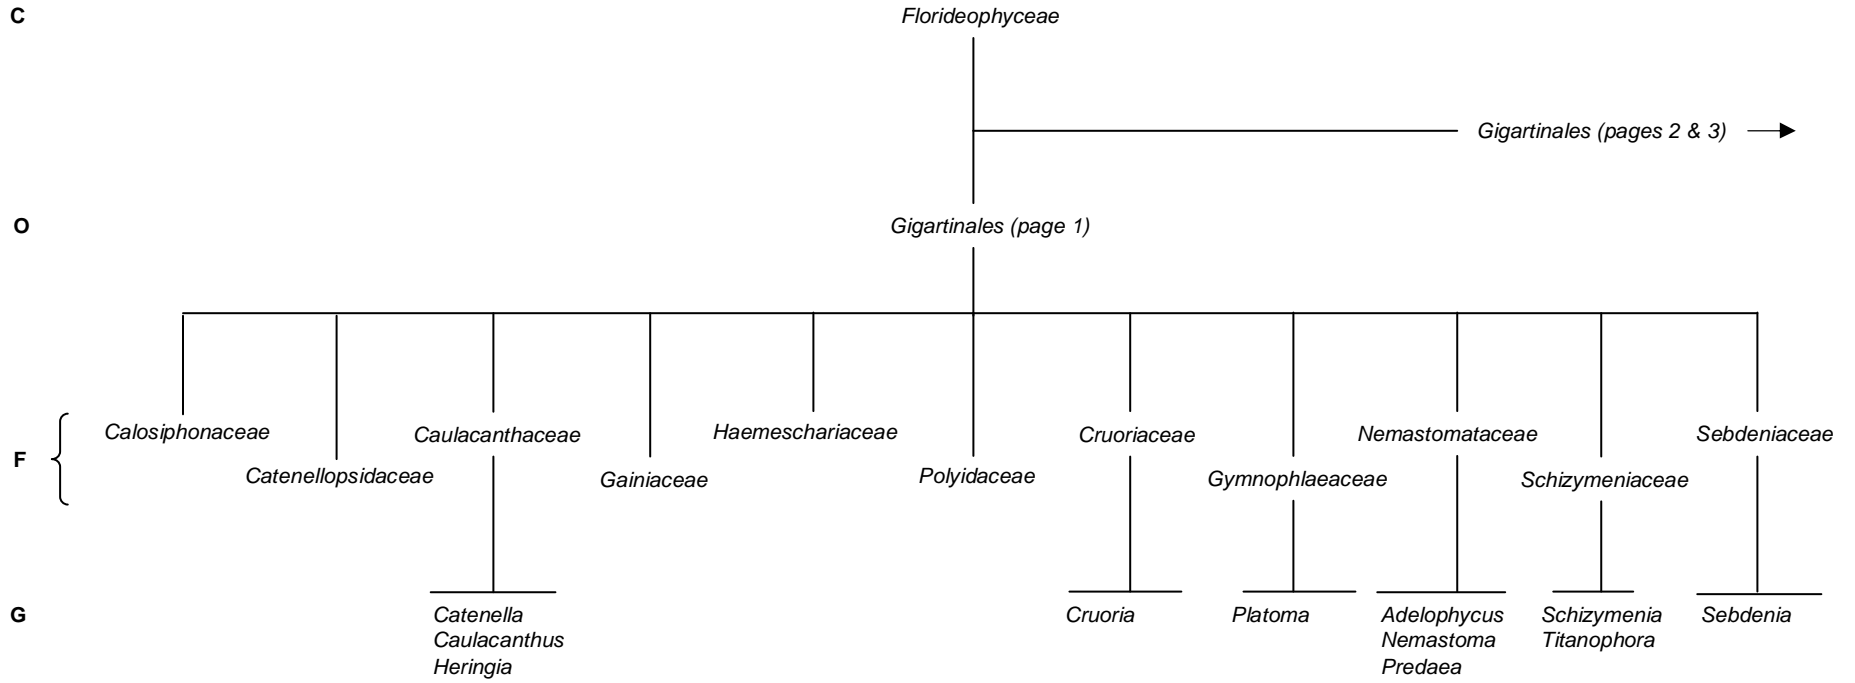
C

Florideophyceae

Gigartinales (pages 2 & 3)

O

Gigartinales (page 1)

F

Calosiphonaceae

Catenellopsidaceae

Caulacanthaceae

Gainiaceae

Haemeschariaceae

Polyidaceae

Cruoriaceae

Gymnophlaeaceae

Nemastomataceae

Schizymeniaceae

Sebdeniaceae

G

Catenella
Caulacanthus
Heringia

Cruoria

Platoma

Adelophycus
Nemastoma
Predaea

Schizymenia
Titanophora

Sebdenia